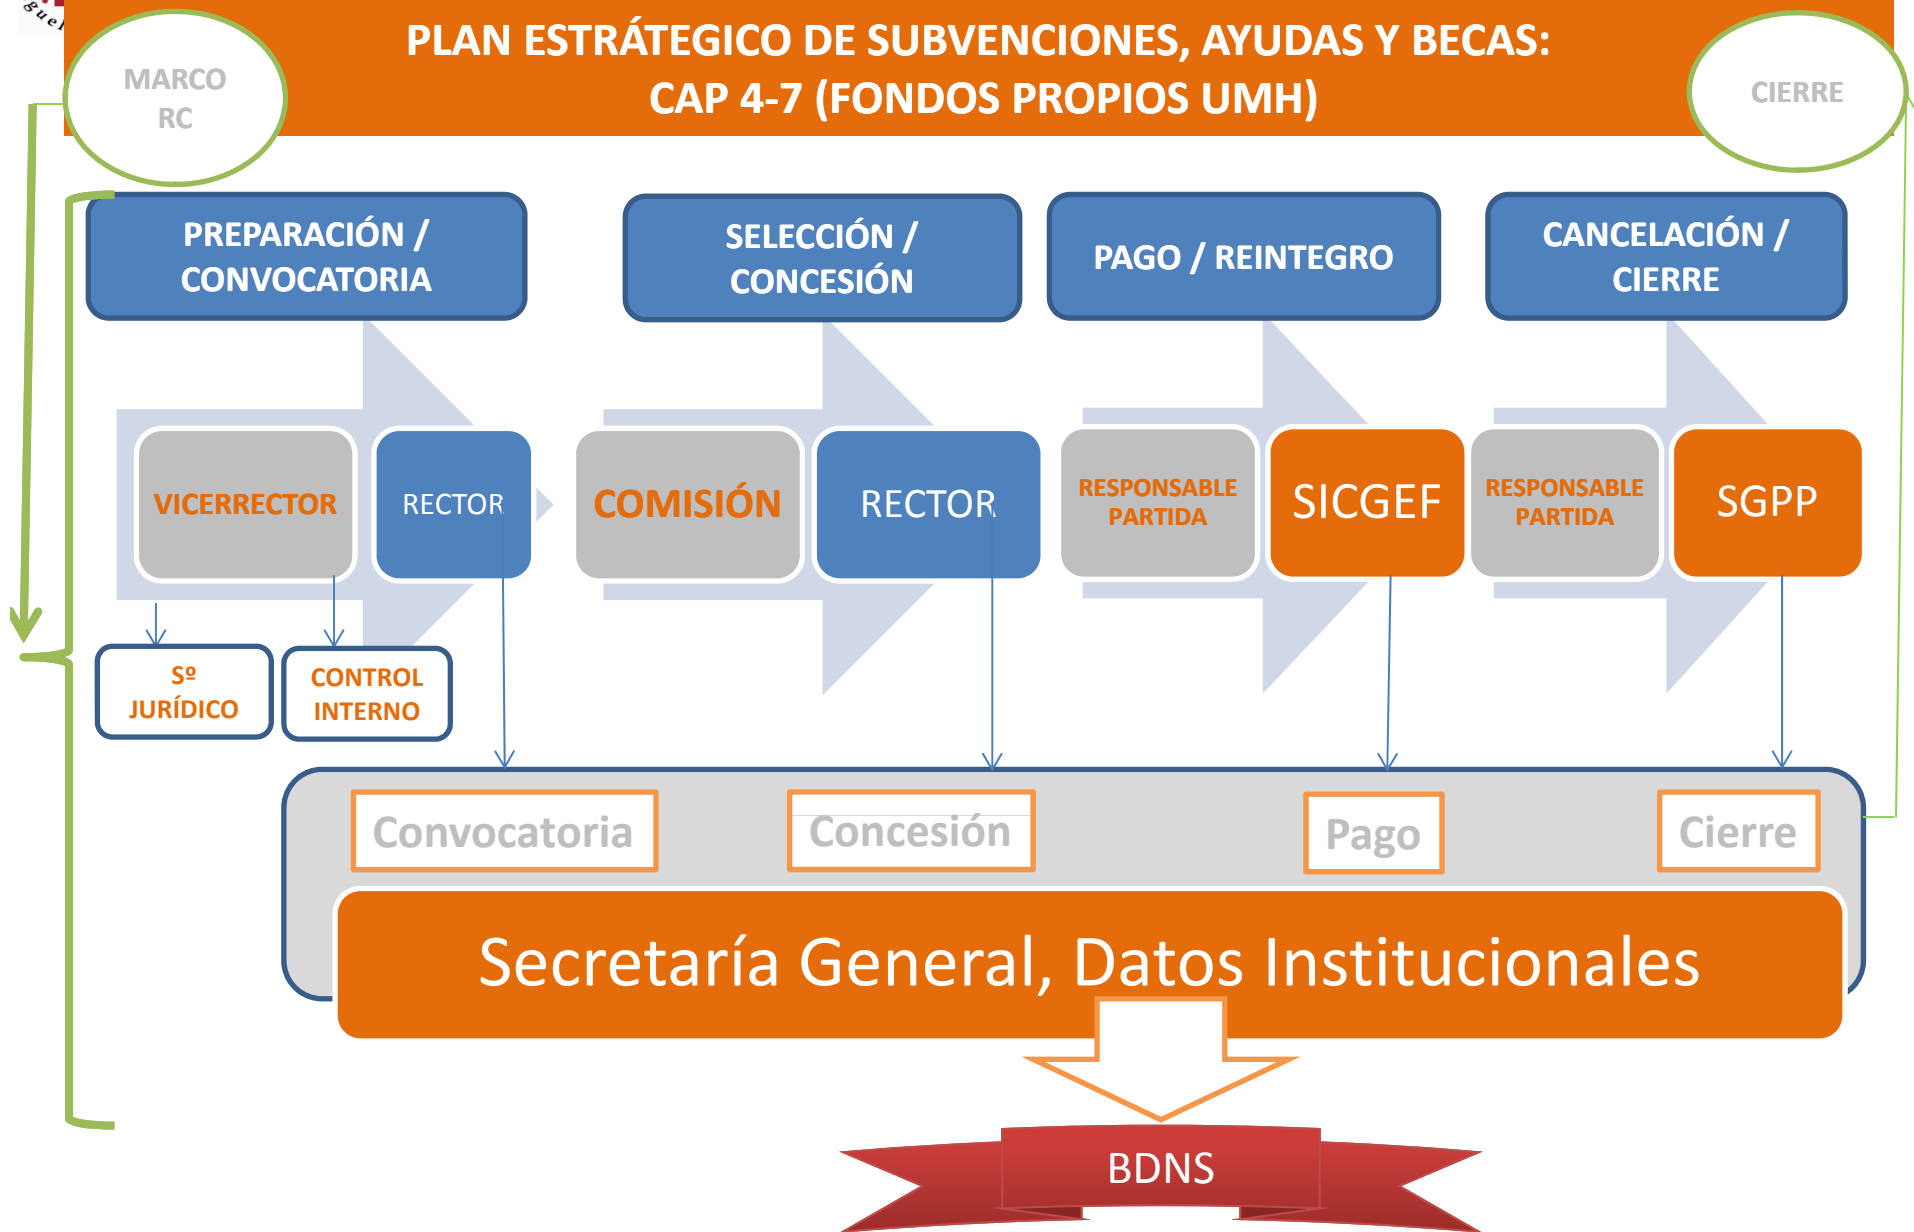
guel

MARCO RC

PLAN ESTRÁTEGICO DE SUBVENCIONES, AYUDAS Y BECAS: CAP 4-7 (FONDOS PROPIOS UMH)

CIERRE

PREPARACIÓN / CONVOCATORIA

SELECCIÓN / CONCESIÓN

PAGO / REINTEGRO

CANCELACIÓN / CIERRE

VICERRECTOR

RECTOR

COMISIÓN

RECTOR

RESPONSABLE PARTIDA

SICGEF

RESPONSABLE PARTIDA

SGPP

Sº JURÍDICO

CONTROL INTERNO

Convocatoria

Concesión

Pago

Cierre

Secretaría General, Datos Institucionales

BDNS